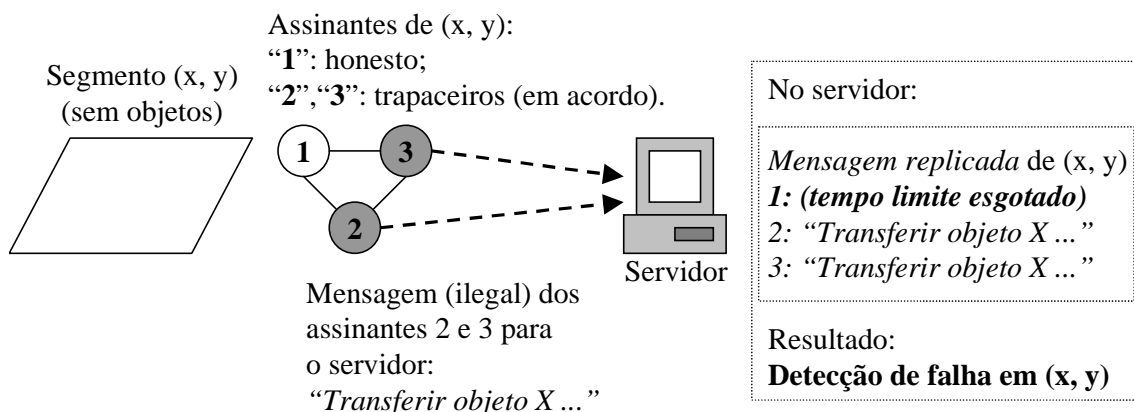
Segmento (x, y)
(sem objetos)

Assinantes de (x, y):
"**1**": honesto;
"**2**","**3**": trapaceiros (em acordo).

1

3

2

Servidor

Mensagem (ilegal) dos assinantes 2 e 3 para o servidor:
*"Transferir objeto X ..."*

No servidor:

*Mensagem replicada* de (x, y)
***1: (tempo limite esgotado)***
*2: "Transferir objeto X ..."*
*3: "Transferir objeto X ..."*

Resultado:
**Detecção de falha em (x, y)**